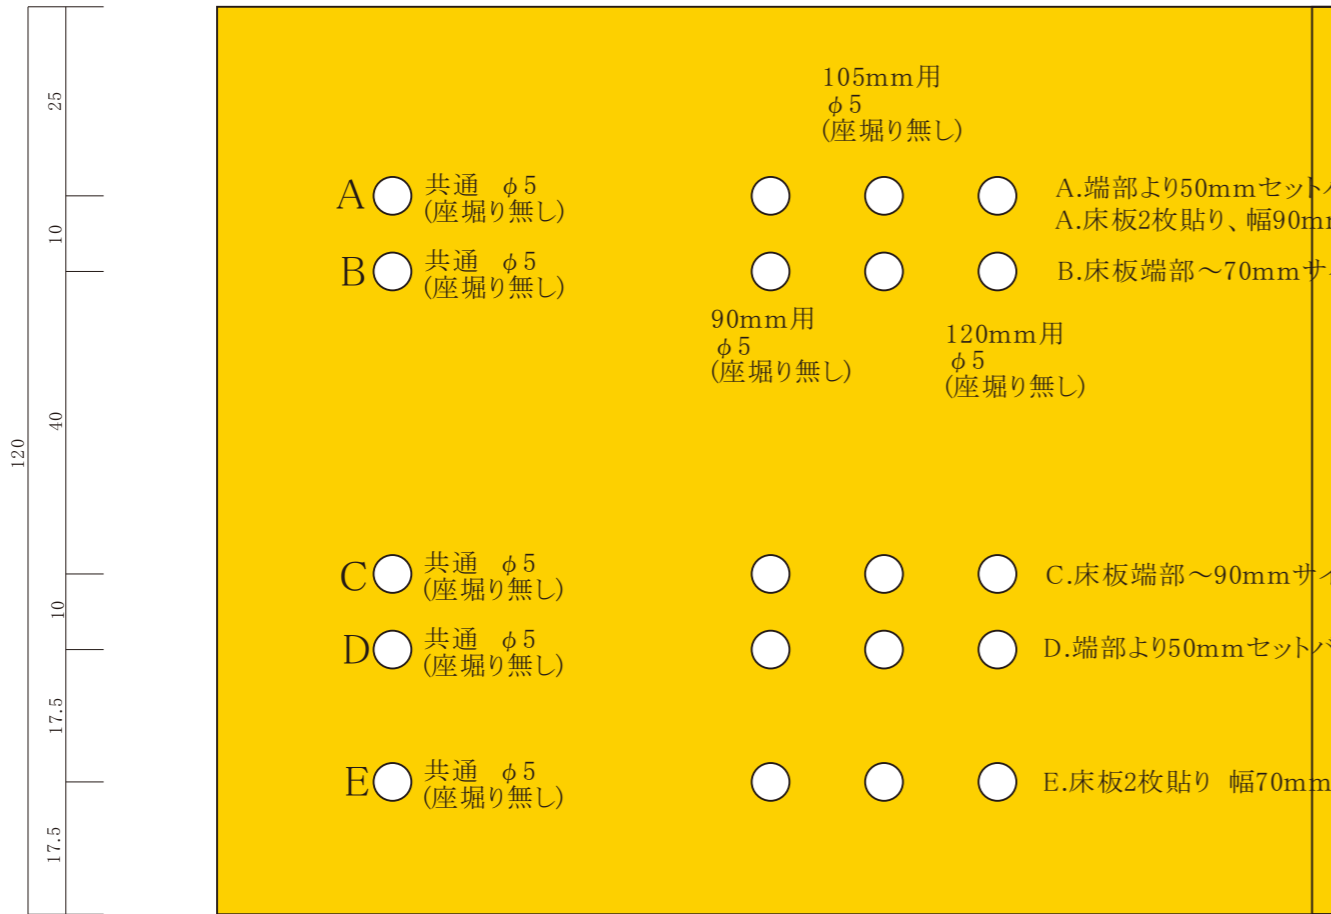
120

25

10

40

10

17.5

17.5

105mm用
$\phi$5
(座堀り無し)

A 共通 $\phi$5
(座堀り無し)

A.端部より50mmセット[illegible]
A.床板2枚貼り、幅90m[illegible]

B 共通 $\phi$5
(座堀り無し)

B.床板端部～70mmサ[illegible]

90mm用
$\phi$5
(座堀り無し)

120mm用
$\phi$5
(座堀り無し)

C 共通 $\phi$5
(座堀り無し)

C.床板端部～90mmサ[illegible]

D 共通 $\phi$5
(座堀り無し)

D.端部より50mmセット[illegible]

E 共通 $\phi$5
(座堀り無し)

E.床板2枚貼り 幅70mm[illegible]